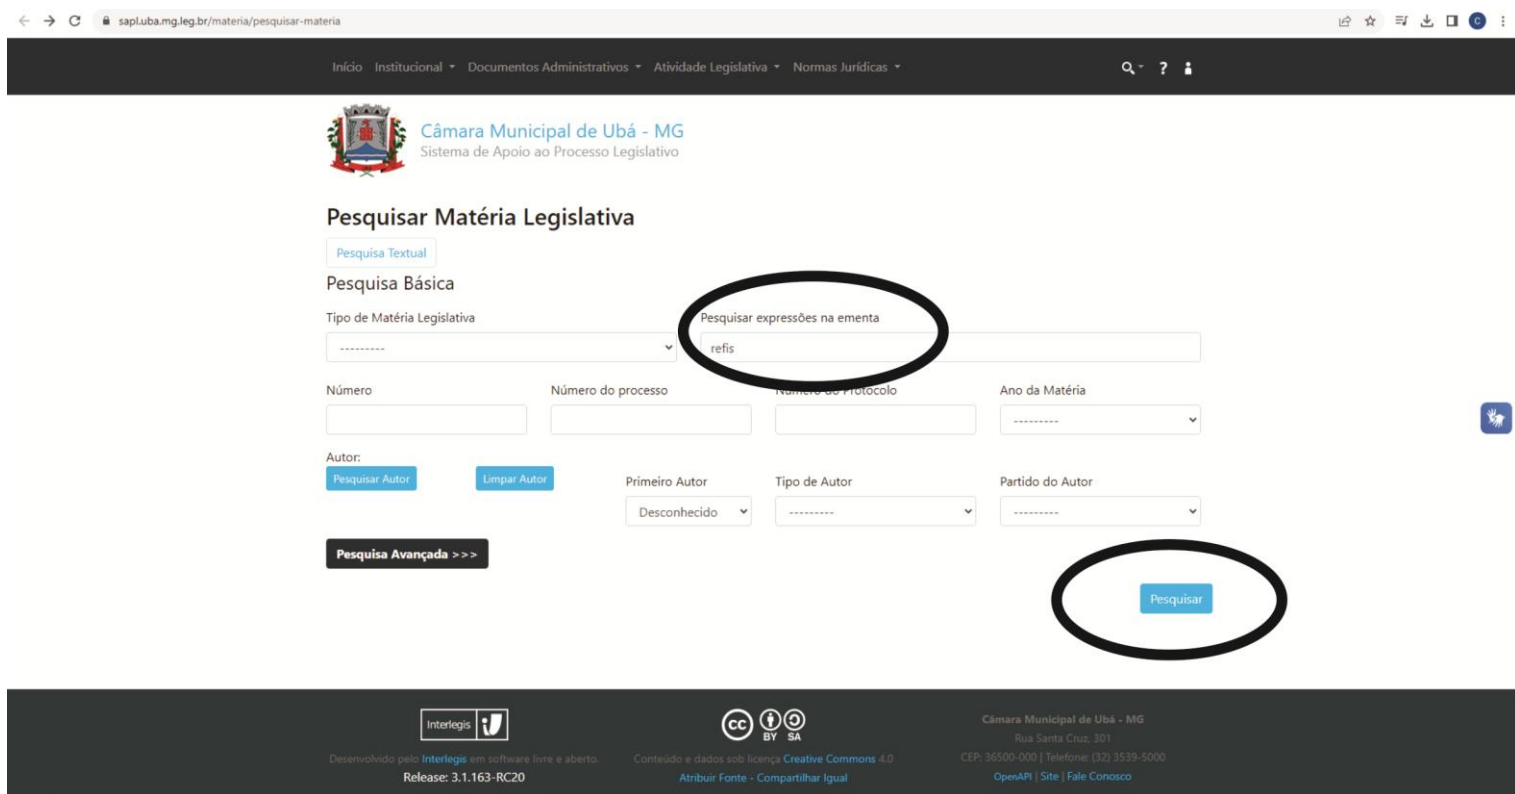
sapl.uba.mg.leg.br/materia/pesquisar-materia

Início Institucional ▾ Documentos Administrativos ▾ Atividade Legislativa ▾ Normas Jurídicas ▾

Câmara Municipal de Ubá - MG
Sistema de Apoio ao Processo Legislativo

Pesquisar Matéria Legislativa

Pesquisa Textual

Pesquisa Básica

Tipo de Matéria Legislativa
---------

Pesquisar expressões na ementa
refis

Número

Número do processo

Número do Protocolo

Ano da Matéria
---------

Autor:
Pesquisar Autor
Limpar Autor

Primeiro Autor
Desconhecido

Tipo de Autor
---------

Partido do Autor
---------

Pesquisa Avançada >>>

Pesquisar

Interlegis
Desenvolvido pelo Interlegis em software livre e aberto.
Release: 3.1.163-RC20

Conteúdo e dados sob licença Creative Commons 4.0
Atribuir Fonte - Compartilhar Igual

Câmara Municipal de Ubá - MG
Rua Santa Cruz, 301
CEP: 36500-000 | Telefone: (32) 3539-5000
OpenAPI | Site | Fale Conosco